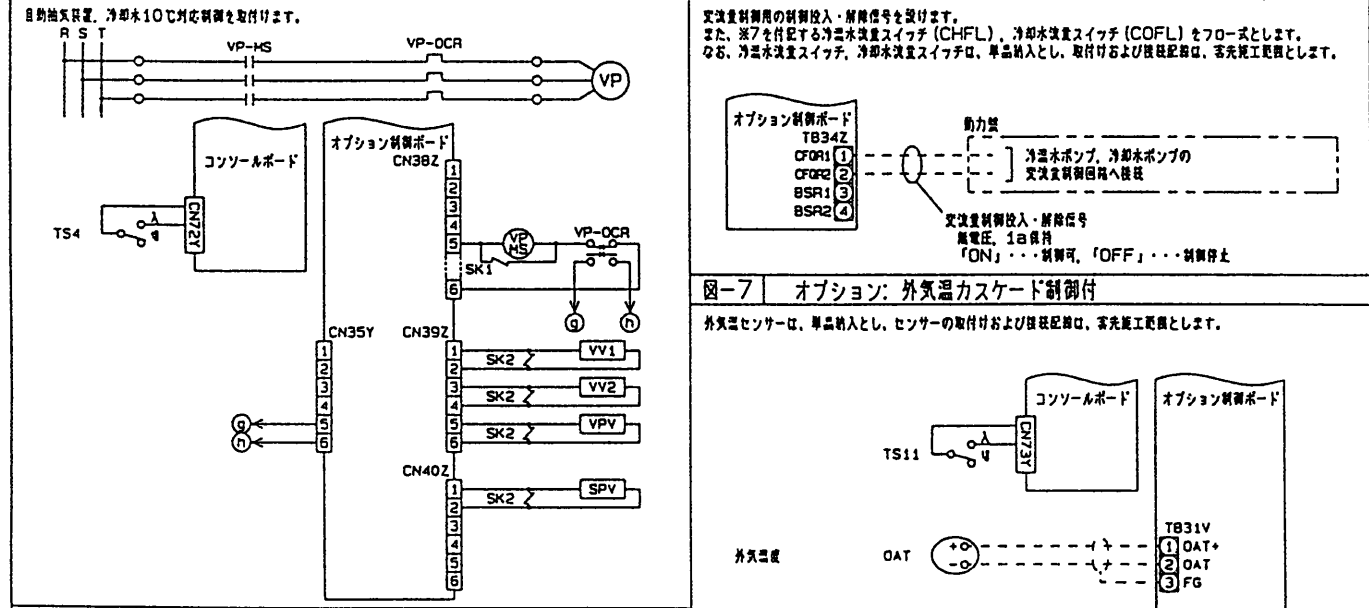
自動抽気装置、冷却水10℃対応制御を取付けます。

R S T

VP-MS

VP-OCR

VP

コンソールボード

CN72Y

TS4

オプション制御ボード

CN38Z

1
2
3
4
5
6

VP MS

SK1

VP-OCR

g h

CN35Y

1
2
3
4
5
6

g
h

CN39Z

1
2
3
4
5
6

SK2 VV1

SK2 VV2

SK2 VPV

CN40Z

1
2
3
4
5
6

SK2 SPV

変流量制御用の制御投入・解除信号を設けます。
また、※7を付記する冷温水流量スイッチ (CHFL)、冷却水流量スイッチ (COFL) をフロー式とします。
なお、冷温水流量スイッチ、冷却水流量スイッチは、単品納入とし、取付けおよび配線記線は、客先施工範囲とします。

オプション制御ボード

TB34Z

CFOR1 1
CFOR2 2
BSR1 3
BSR2 4

動力盤

冷温水ポンプ、冷却水ポンプの
変流量制御回路へ接続

変流量制御投入・解除信号
無電圧、1a接点
「ON」・・・制御可、「OFF」・・・制御停止

図－7 オプション：外気温カスケード制御付

外気温センサーは、単品納入とし、センサーの取付けおよび接続配線は、客先施工範囲とします。

コンソールボード

CN73Y

TS11

オプション制御ボード

TB31V

外気温度

OAT

1 OAT+
2 OAT
3 FG